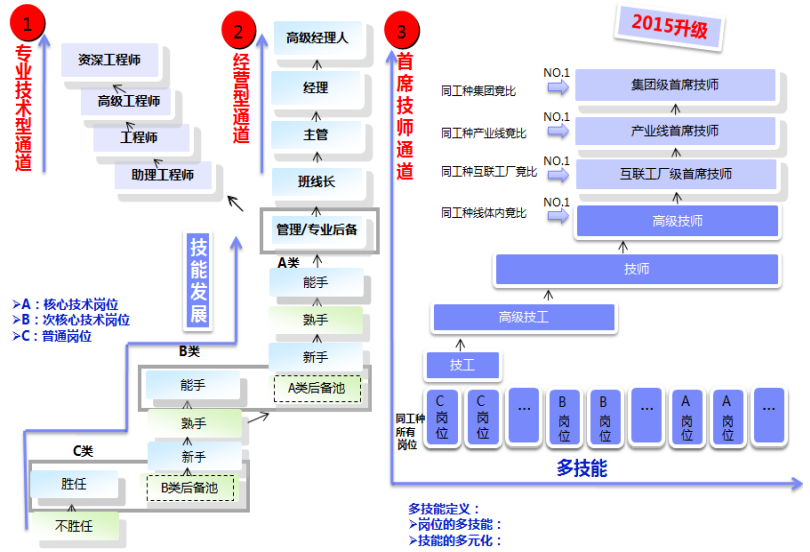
1
专业技术型通道

资深工程师
高级工程师
工程师
助理工程师

2
经营型通道

高级经理人
经理
主管
班线长
管理/专业后备

技能发展

➢A：核心技术岗位
➢B：次核心技术岗位
➢C：普通岗位

A类
能手
熟手
新手
A类后备池

B类
能手
熟手
新手
B类后备池

C类
胜任
不胜任

3
首席技师通道

2015升级

同工种集团竞比
NO.1
集团级首席技师

同工种产业线竞比
NO.1
产业线首席技师

同工种互联工厂竞比
NO.1
互联工厂级首席技师

同工种线体内竞比
NO.1
高级技师

技师
高级技工
技工

同工种所有岗位
C岗位
C岗位
…
B岗位
B岗位
…
A岗位
A岗位
…

多技能

多技能定义：
➢岗位的多技能：
➢技能的多元化：